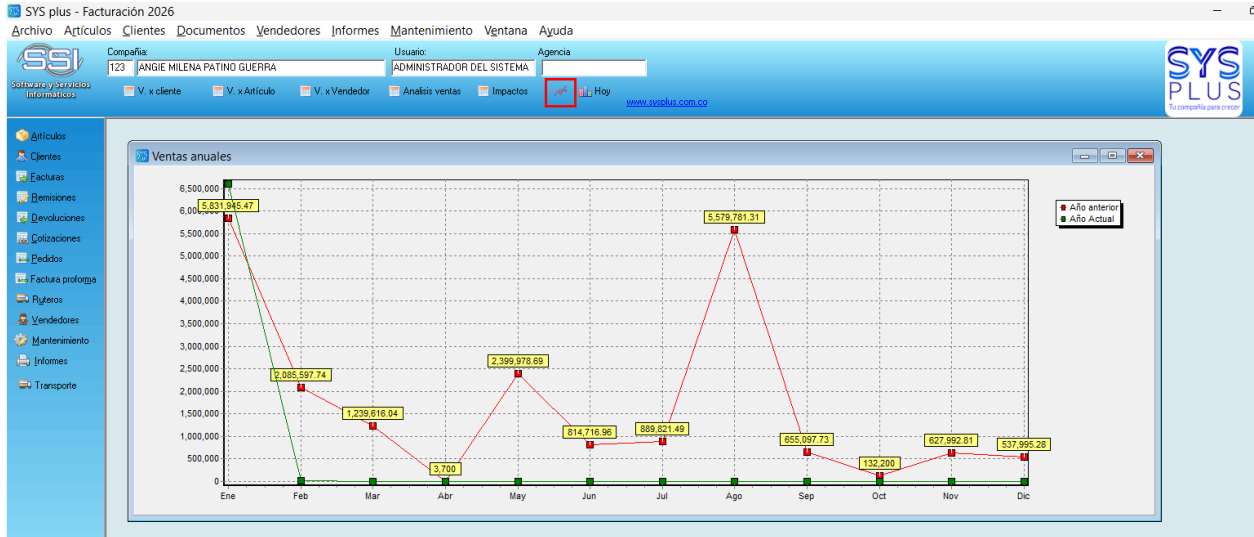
SYS plus - Facturación 2026

Archivo Artículos Clientes Documentos Vendedores Informes Mantenimiento Ventana Ayuda

SSI Software y Servicios Informáticos

Compañía: 123 ANGIE MILENA PATINO GUERRA
Usuario: ADMINISTRADOR DEL SISTEMA
Agencia

V. x cliente V. x Artículo V. x Vendedor Analisis ventas Impactos Hoy
www.sysplus.com.co

SYS PLUS Tu compañía para crecer

Artículos
Clientes
Facturas
Remisiones
Devoluciones
Cotizaciones
Pedidos
Factura proforma
Ruteros
Vendedores
Mantenimiento
Informes
Transporte

Ventas anuales

Año anterior
Año Actual

6,500,000
6,000,000
5,500,000
5,000,000
4,500,000
4,000,000
3,500,000
3,000,000
2,500,000
2,000,000
1,500,000
1,000,000
500,000
0

5,831,945.47
2,085,597.74
1,239,616.04
3,700
2,399,978.69
814,716.96
889,821.49
5,579,781.31
655,097.73
132,200
627,992.81
537,995.28

Ene Feb Mar Abr May Jun Jul Ago Sep Oct Nov Dic